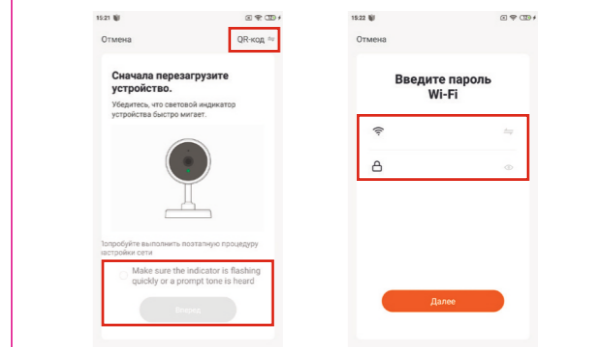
15:21

Отмена

QR-код

Сначала перезагрузите устройство.

Убедитесь, что световой индикатор устройства быстро мигает.

Попробуйте выполнить поэтапную процедуру настройки сети

Make sure the indicator is flashing quickly or a prompt tone is heard

Вперед

15:22

Отмена

Введите пароль Wi-Fi

Далее